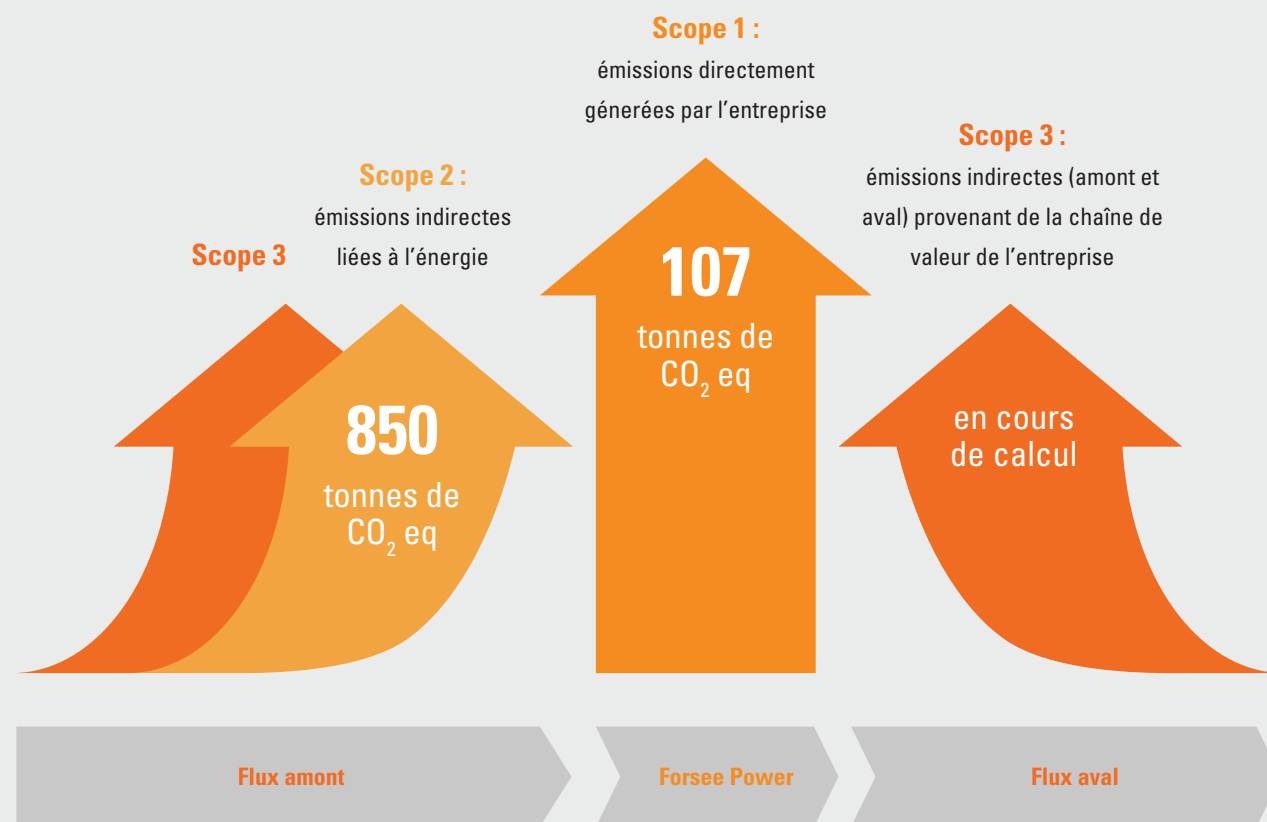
Scope 1 :
émissions directement génerées par l'entreprise

Scope 3 :
émissions indirectes (amont et aval) provenant de la chaîne de valeur de l'entreprise

Scope 2 :
émissions indirectes liées à l'énergie

Scope 3

107
tonnes de $CO_2$ eq

850
tonnes de $CO_2$ eq

en cours de calcul

Flux amont

Forsee Power

Flux aval